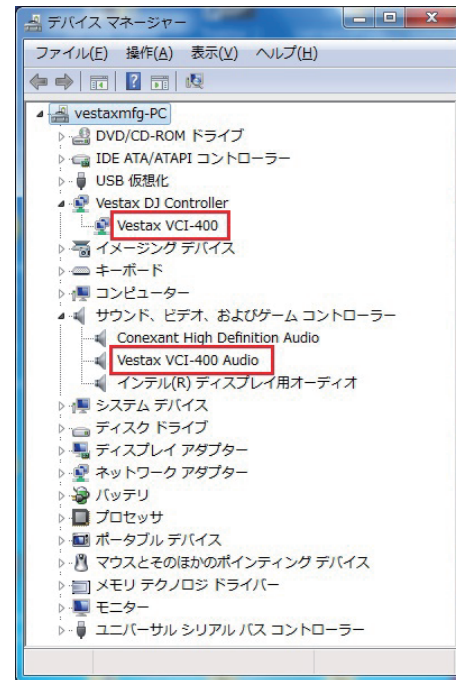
デバイス マネージャー

ファイル(F) 操作(A) 表示(V) ヘルプ(H)

vestaxmfg-PC
DVD/CD-ROM ドライブ
IDE ATA/ATAPI コントローラー
USB 仮想化
Vestax DJ Controller
Vestax VCI-400
イメージング デバイス
キーボード
コンピューター
サウンド、ビデオ、およびゲーム コントローラー
Conexant High Definition Audio
Vestax VCI-400 Audio
インテル(R) ディスプレイ用オーディオ
システム デバイス
ディスク ドライブ
ディスプレイ アダプター
ネットワーク アダプター
バッテリ
プロセッサ
ポータブル デバイス
マウスとそのほかのポインティング デバイス
メモリ テクノロジ ドライバー
モニター
ユニバーサル シリアル バス コントローラー